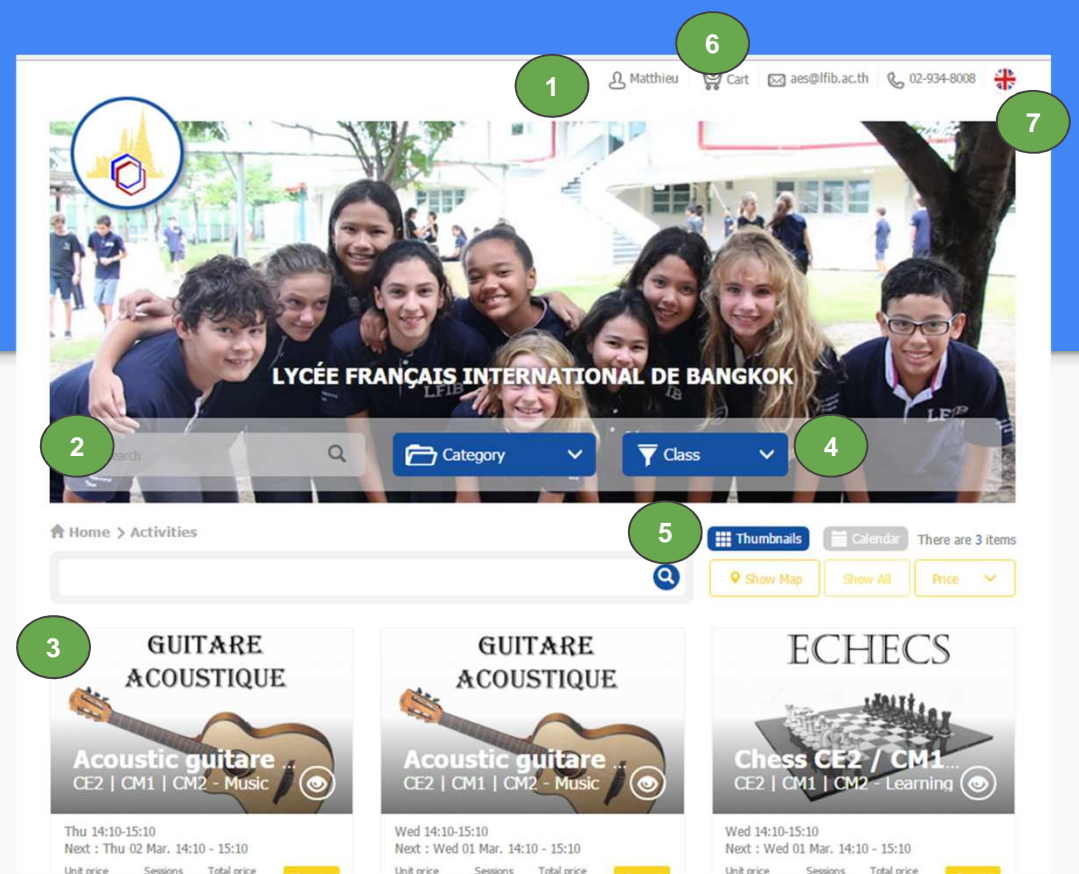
6

1 Matthieu Cart aes@lfib.ac.th 02-934-8008

7

LFIB

LYCÉE FRANÇAIS INTERNATIONAL DE BANGKOK

2 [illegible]earch

Category

Class

4

Home > Activities

5 Thumbnails Calendar There are 3 items

Show Map Show All Price

3

GUITARE ACOUSTIQUE

Acoustic guitare ...
CE2 | CM1 | CM2 - Music

Thu 14:10-15:10
Next : Thu 02 Mar. 14:10 - 15:10
Unit price Sessions Total price

GUITARE ACOUSTIQUE

Acoustic guitare ...
CE2 | CM1 | CM2 - Music

Wed 14:10-15:10
Next : Wed 01 Mar. 14:10 - 15:10
Unit price Sessions Total price

ECHECS

Chess CE2 / CM1...
CE2 | CM1 | CM2 - Learning

Wed 14:10-15:10
Next : Wed 01 Mar. 14:10 - 15:10
Unit price Sessions Total price